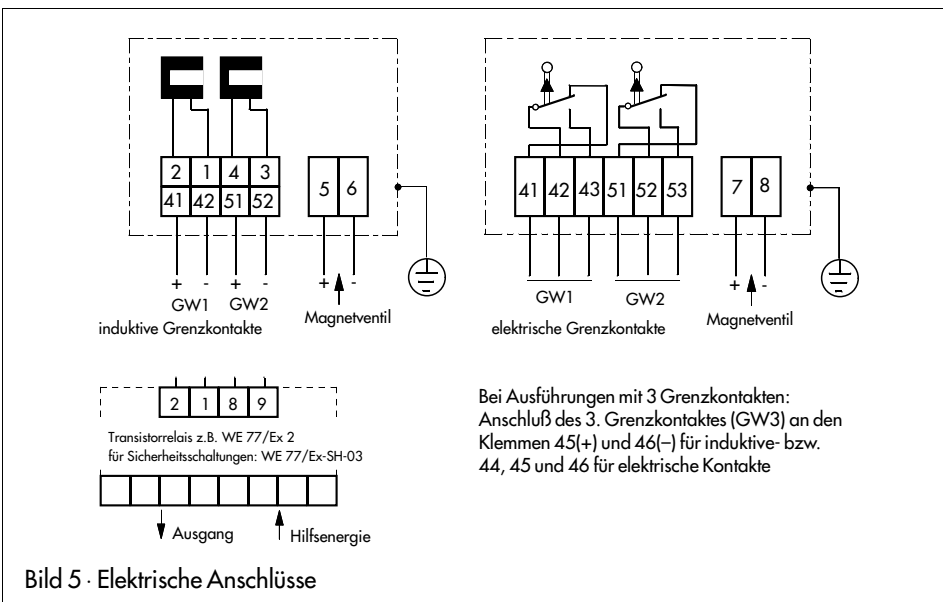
2 1 4 3
41 42 51 52
5 6
+ - + -
GW1 GW2
induktive Grenzkontakte
+ -
Magnetventil

41 42 43 51 52 53
7 8
GW1 GW2
elektrische Grenzkontakte
+ -
Magnetventil

2 1 8 9
Transistorrelais z.B. WE 77/Ex 2
für Sicherheitsschaltungen: WE 77/Ex-SH-03
Ausgang
Hilfsenergie

Bei Ausführungen mit 3 Grenzkontakten: Anschluß des 3. Grenzkontaktes (GW3) an den Klemmen 45(+) und 46(–) für induktive- bzw. 44, 45 und 46 für elektrische Kontakte

Bild 5 · Elektrische Anschlüsse